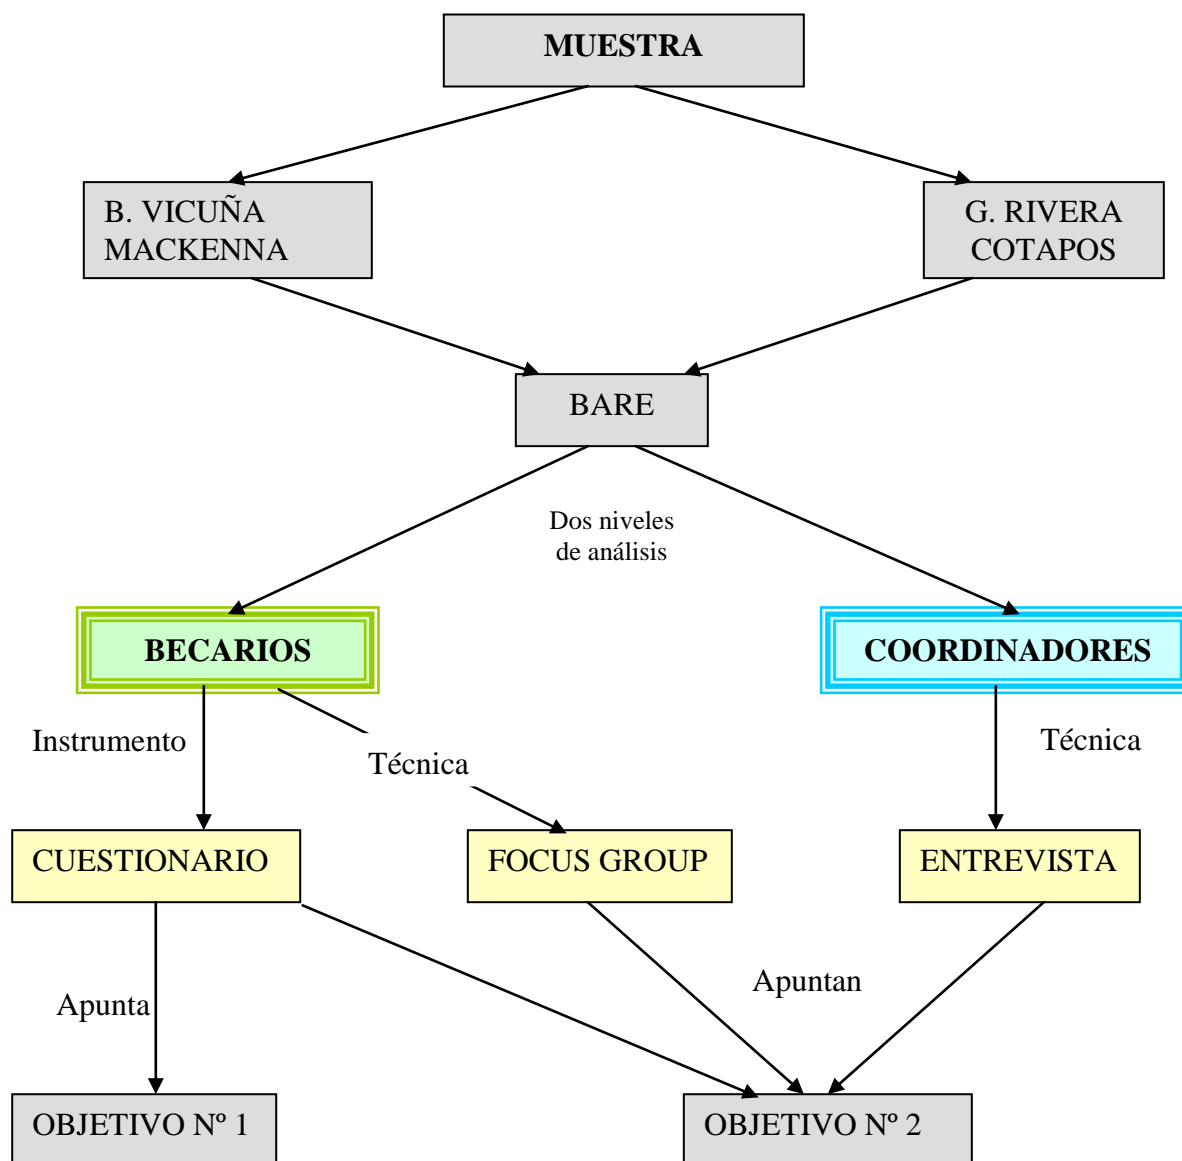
MUESTRA

B. VICUÑA MACKENNA

G. RIVERA COTAPOS

BARE

Dos niveles de análisis

BECARIOS

COORDINADORES

Instrumento

Técnica

Técnica

CUESTIONARIO

FOCUS GROUP

ENTREVISTA

Apunta

Apuntan

OBJETIVO Nº 1

OBJETIVO Nº 2